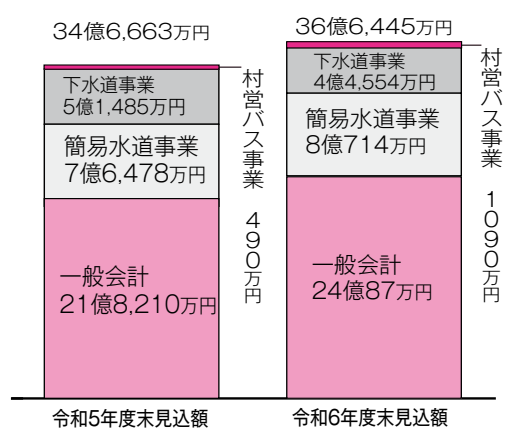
34億6,663万円

下水道事業
5億1,485万円

簡易水道事業
7億6,478万円

一般会計
21億8,210万円

村営バス事業
490万円

令和5年度末見込額

36億6,445万円

下水道事業
4億4,554万円

簡易水道事業
8億714万円

一般会計
24億87万円

村営バス事業
1090万円

令和6年度末見込額